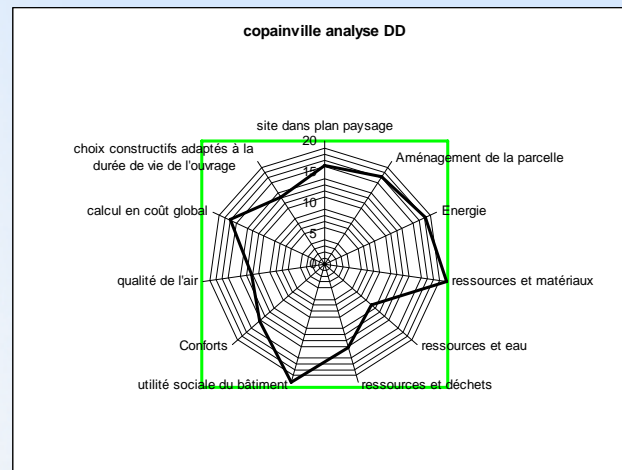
copainville analyse DD

site dans plan paysage
20
15
10
5
0
Aménagement de la parcelle
Energie
ressources et matériaux
ressources et eau
ressources et déchets
utilité sociale du bâtiment
Conforts
qualité de l'air
calcul en coût global
choix constructifs adaptés à la durée de vie de l'ouvrage